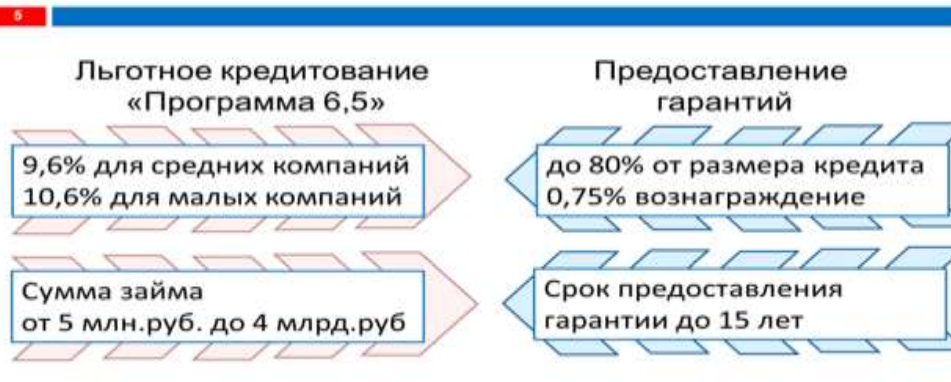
5

Льготное кредитование «Программа 6,5»

9,6% для средних компаний
10,6% для малых компаний

Сумма займа
от 5 млн.руб. до 4 млрд.руб

Предоставление гарантий

до 80% от размера кредита
0,75% вознаграждение

Срок предоставления гарантии до 15 лет